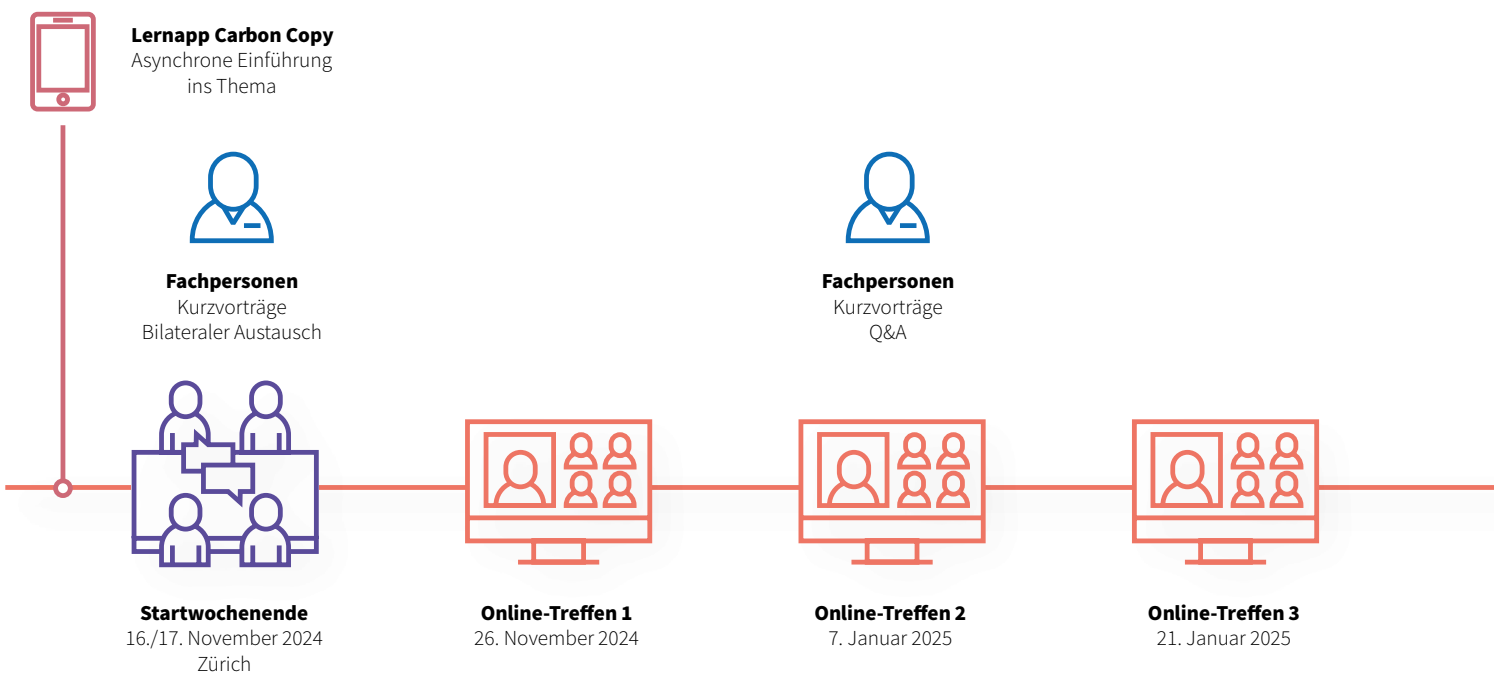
**Lernapp Carbon Copy**
Asynchrone Einführung ins Thema

**Fachpersonen**
Kurzvorträge
Bilateraler Austausch

**Fachpersonen**
Kurzvorträge
Q&A

**Startwochenende**
16./17. November 2024
Zürich

**Online-Treffen 1**
26. November 2024

**Online-Treffen 2**
7. Januar 2025

**Online-Treffen 3**
21. Januar 2025